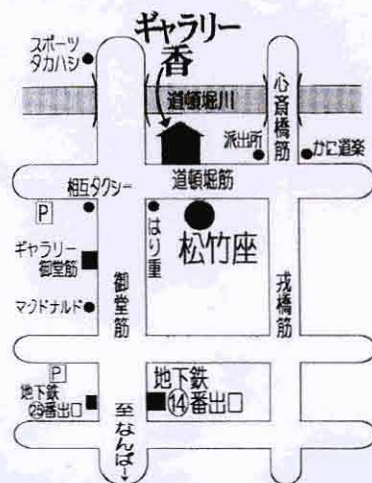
ギャラリー香

スポーツタカハシ

道頓堀川

心斎橋筋

派出所

かに道楽

道頓堀筋

相互タクシー

P

はり重

松竹座

ギャラリー御堂筋

御堂筋

戎橋筋

マクドナルド

P

地下鉄㉕番出口

地下鉄⑭番出口

至なんば